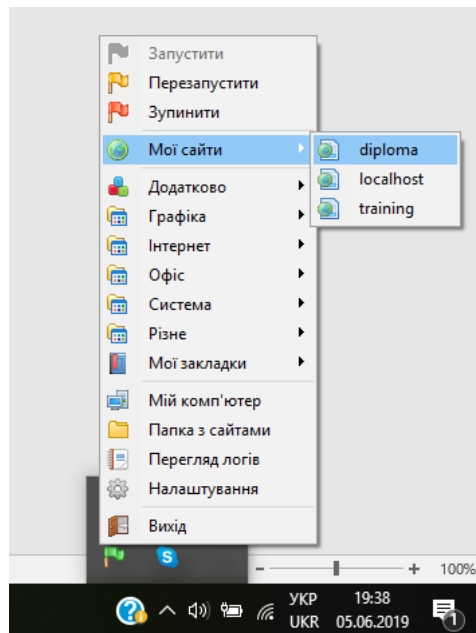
Запустити
Перезапустити
Зупинити
Мої сайти
diploma
localhost
training
Додатково
Графіка
Інтернет
Офіс
Система
Різне
Мої закладки
Мій комп'ютер
Папка з сайтами
Перегляд логів
Налаштування
Вихід

- + 100%

УКР UKR 19:38 05.06.2019 1